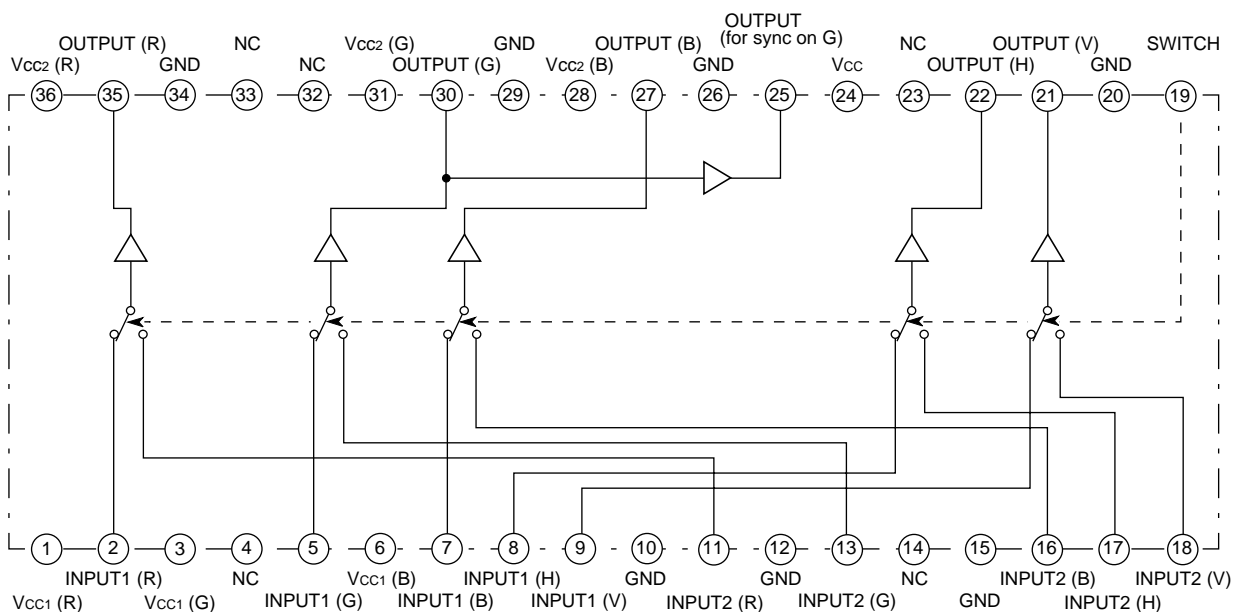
OUTPUT (R) NC Vcc2 (G) GND OUTPUT (B) OUTPUT (for sync on G) NC OUTPUT (V) SWITCH
Vcc2 (R) GND NC OUTPUT (G) Vcc2 (B) GND Vcc OUTPUT (H) GND

36 35 34 33 32 31 30 29 28 27 26 25 24 23 22 21 20 19

1 2 3 4 5 6 7 8 9 10 11 12 13 14 15 16 17 18

INPUT1 (R) NC Vcc1 (B) INPUT1 (H) GND GND NC INPUT2 (B) INPUT2 (V)
Vcc1 (R) Vcc1 (G) INPUT1 (G) INPUT1 (B) INPUT1 (V) INPUT2 (R) INPUT2 (G) GND INPUT2 (H)